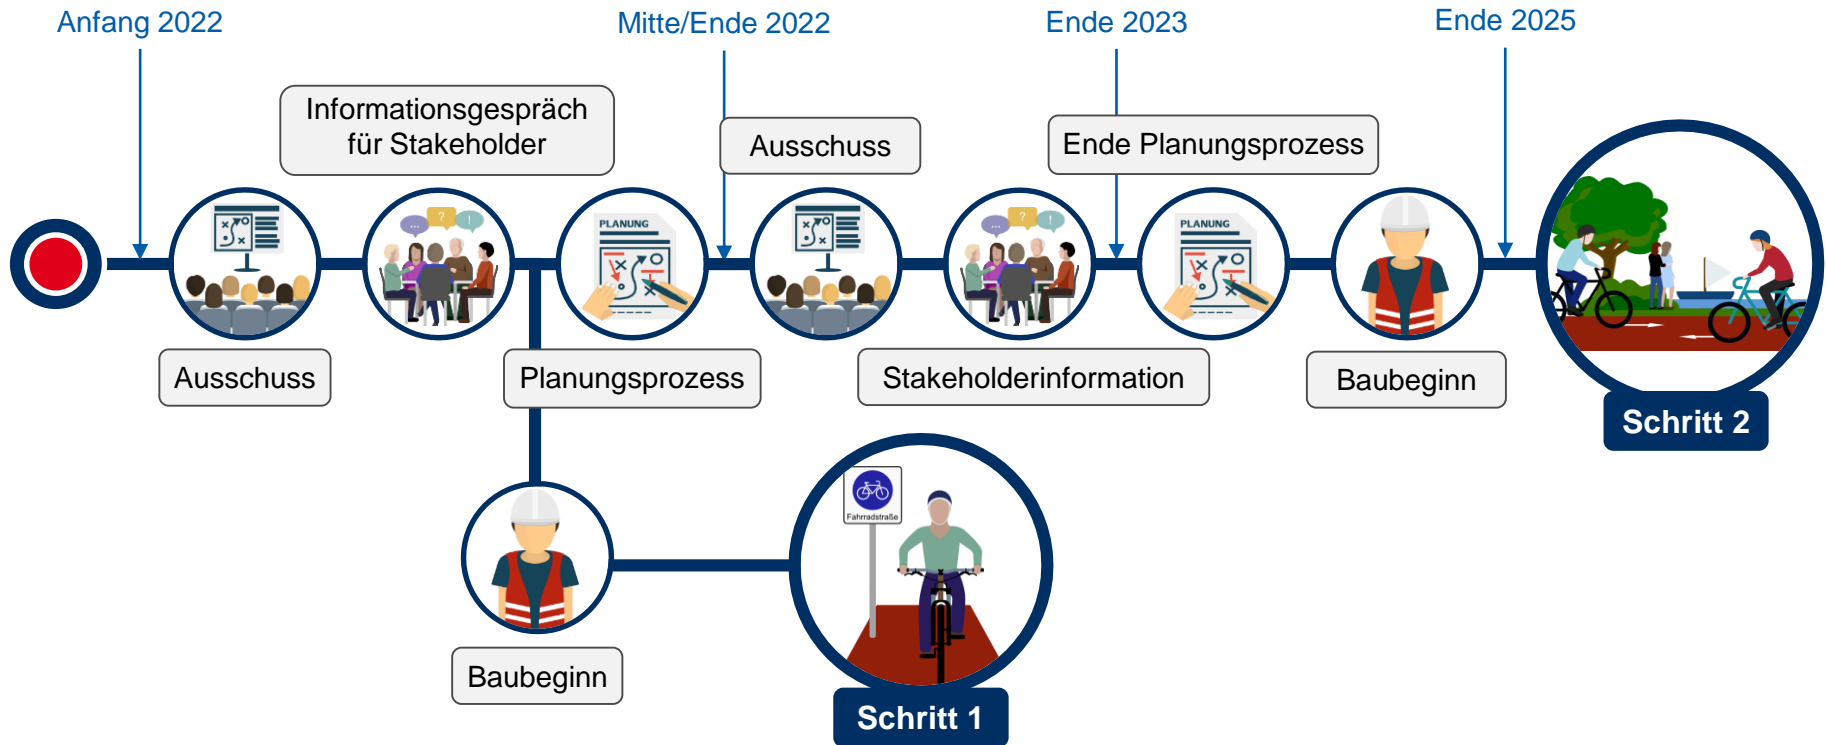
Anfang 2022

Mitte/Ende 2022

Ende 2023

Ende 2025

Informationsgespräch für Stakeholder

Ausschuss

Ende Planungsprozess

PLANUNG

PLANUNG

PLANUNG

Ausschuss

Planungsprozess

Stakeholderinformation

Baubeginn

Schritt 2

Fahrradstraße

Baubeginn

Schritt 1